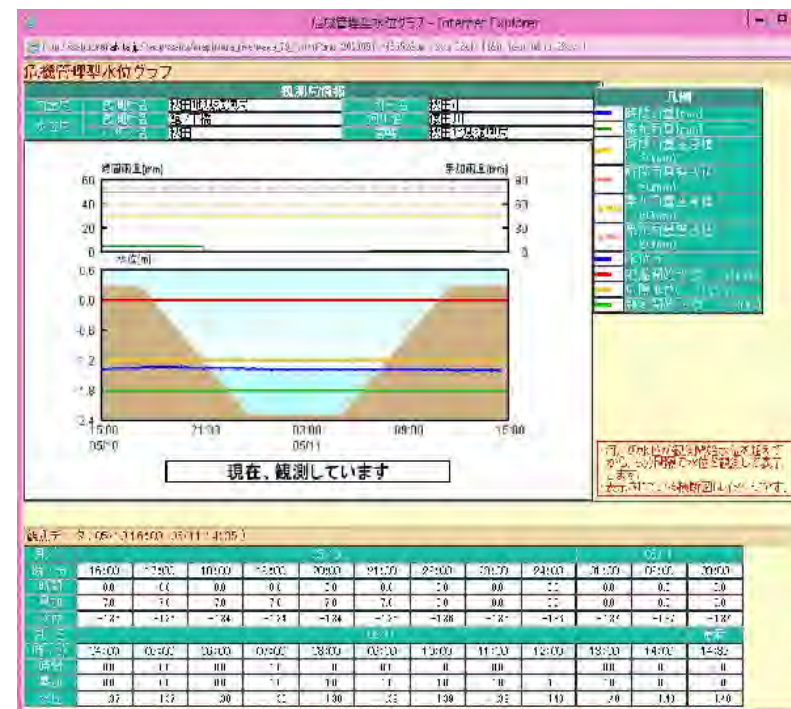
危機管理型水位グラフ - Internet Explorer

危機管理型水位グラフ

観測所情報

時間雨量[mm]

累加雨量[mm]

60

40

20

0

90

60

30

0

水位[m]

0.6

0.0

-0.6

-1.2

-1.8

-2.4

15:00
05/10

21:00

03:00
05/11

09:00

15:00

現在、観測しています

凡例

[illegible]

観測データ（05/10 16:00 - 05/11 14:35）

| 16:00 | 17:00 | 18:00 | 19:00 | 20:00 | 21:00 | 22:00 | 23:00 | 24:00 | 01:00 | 02:00 | 03:00 |
|---|---|---|---|---|---|---|---|---|---|---|---|
| 0.0 | 0.0 | 0.0 | 0.0 | 0.0 | 0.0 | 0.0 | 0.0 | 0.0 | 0.0 | 0.0 | 0.0 |
| 7.0 | 7.0 | 7.0 | 7.0 | 7.0 | 7.0 | 7.0 | 0.0 | 0.0 | 0.0 | 0.0 | 0.0 |
| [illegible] | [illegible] | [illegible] | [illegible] | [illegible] | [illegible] | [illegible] | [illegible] | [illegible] | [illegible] | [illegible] | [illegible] |

| 04:00 | 05:00 | 06:00 | 07:00 | 08:00 | 09:00 | 10:00 | 11:00 | 12:00 | 13:00 | 14:00 | 14:35 |
|---|---|---|---|---|---|---|---|---|---|---|---|
| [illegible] | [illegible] | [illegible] | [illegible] | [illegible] | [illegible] | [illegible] | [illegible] | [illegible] | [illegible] | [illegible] | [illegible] |